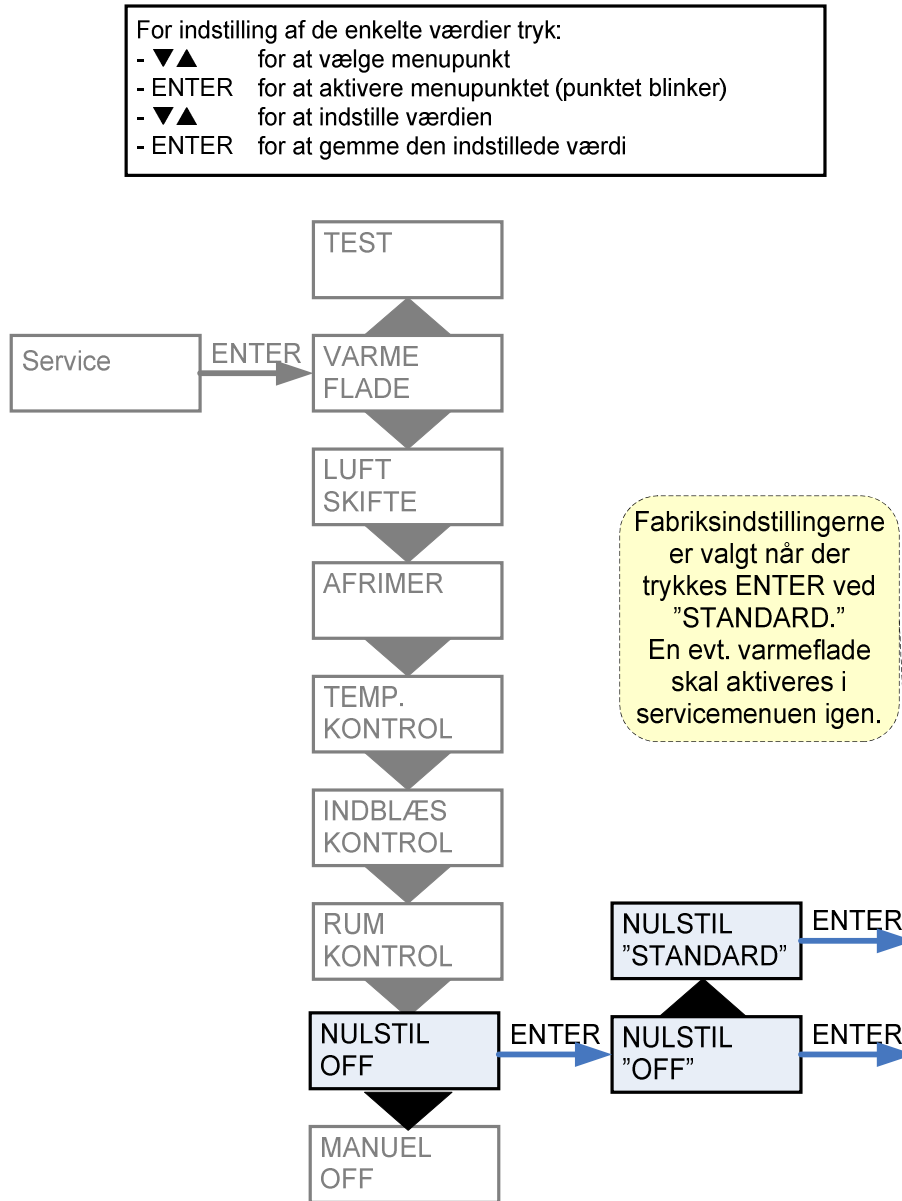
For indstilling af de enkelte værdier tryk:
- ▼▲ for at vælge menupunkt
- ENTER for at aktivere menupunktet (punktet blinker)
- ▼▲ for at indstille værdien
- ENTER for at gemme den indstillede værdi

TEST

Service

ENTER

VARME FLADE

LUFT SKIFTE

AFRIMER

TEMP. KONTROL

INDBLÆS KONTROL

RUM KONTROL

NULSTIL OFF

MANUEL OFF

Fabriksindstillingerne er valgt når der trykkes ENTER ved "STANDARD." En evt. varmeflade skal aktiveres i servicemenuen igen.

ENTER

NULSTIL "STANDARD"

ENTER

NULSTIL "OFF"

ENTER